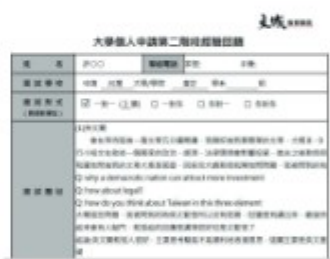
文城

大學個人申請第二階段經驗回顧

| 姓名 | 許〇〇 | 錄取學系 | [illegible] |
|---|---|---|---|
| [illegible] | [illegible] | | |
| 面試形式 | ☑ 一對一 (三對一) ☐ 一對多 ☐ 多對一 ☐ 多對多 | | |
| 面試問題 | 1)中文題 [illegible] 2) why a democratic nation can attract more investment 3) how about legal? 4) how do you think about Taiwan in the three element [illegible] | | |